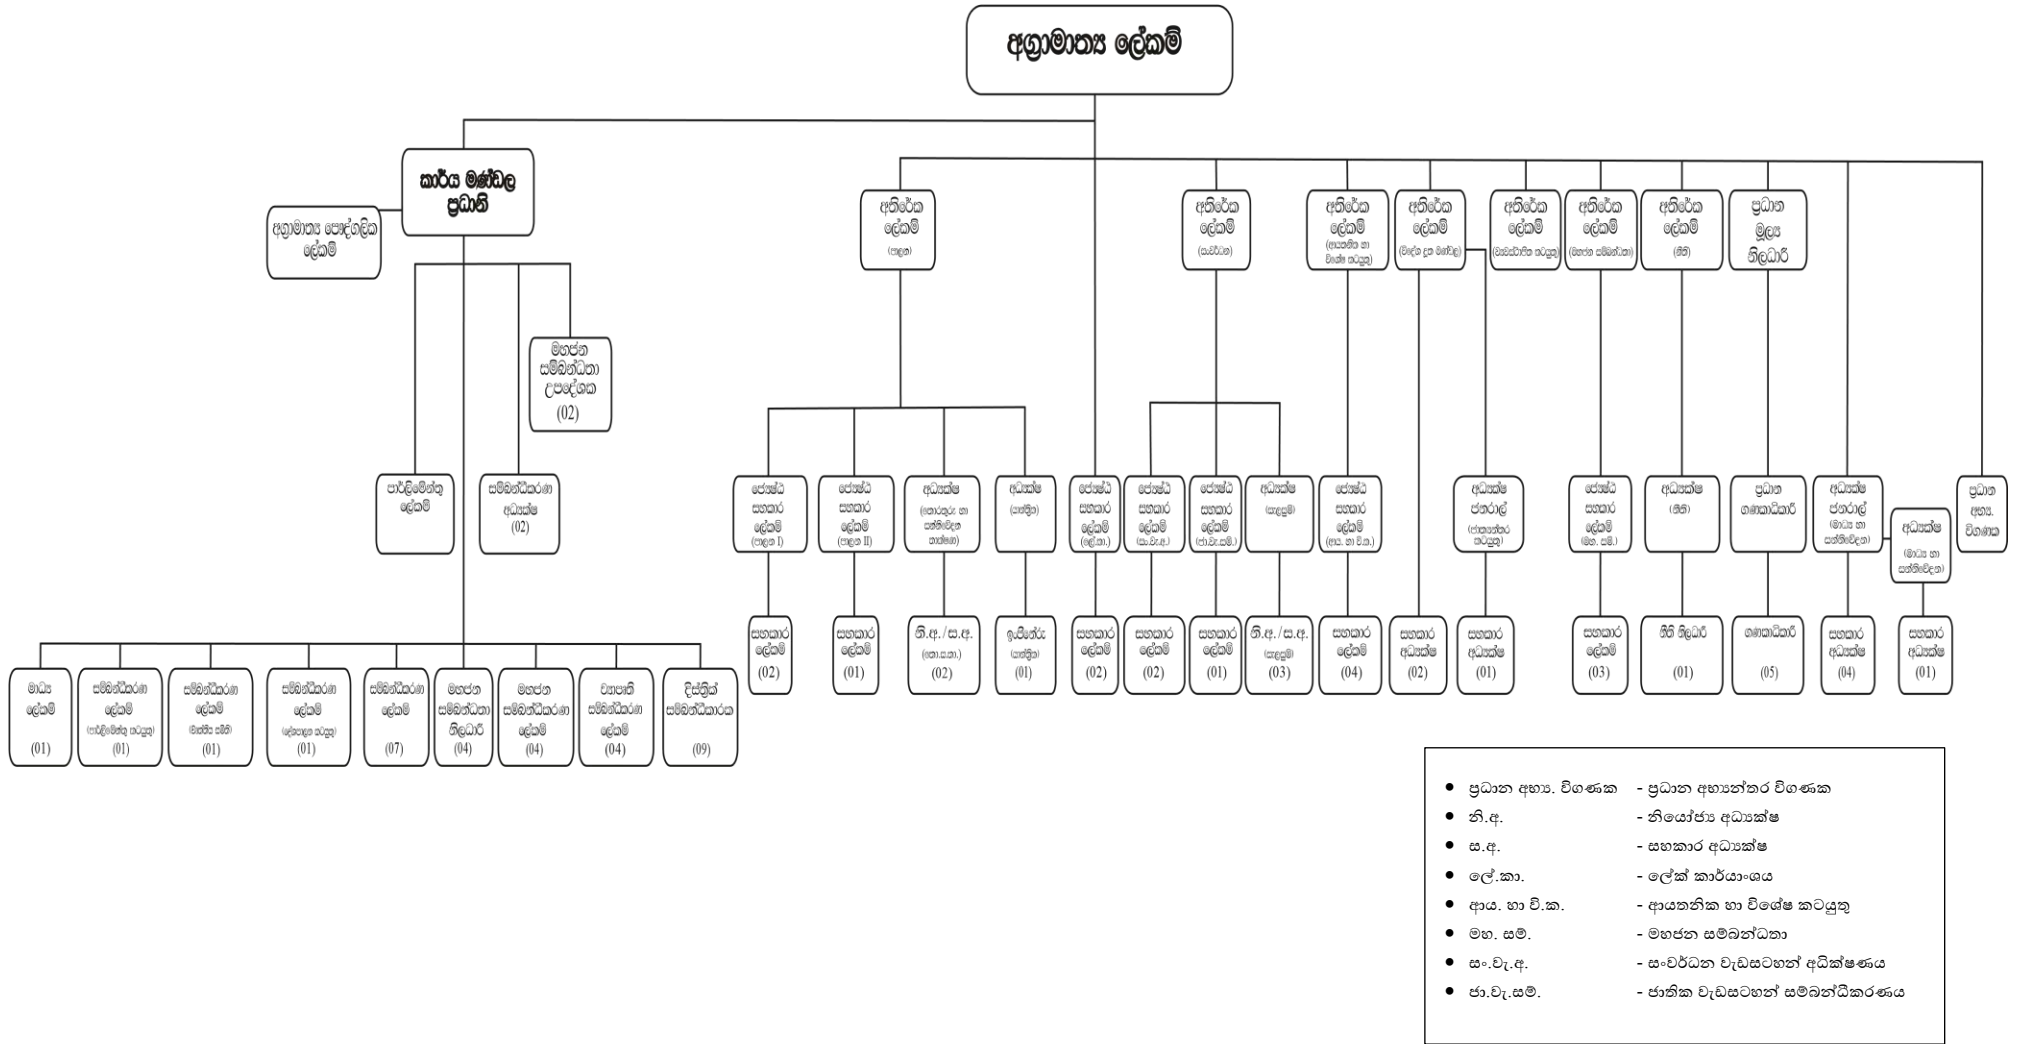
අග්‍රාමාත්‍ය ලේකම්

කාර්ය මණ්ඩල ප්‍රධානි

අග්‍රාමාත්‍ය පෞද්ගලික ලේකම්

මහජන සම්බන්ධතා උපදේශක (02)

පාර්ලිමේන්තු ලේකම්

සම්බන්ධීකරණ අධ්‍යක්ෂ (02)

මාධ්‍ය ලේකම් (01)

සම්බන්ධීකරණ ලේකම් (පාර්ලිමේන්තු කටයුතු) (01)

සම්බන්ධීකරණ ලේකම් (මන්ත්‍රීන් සමග) (01)

සම්බන්ධීකරණ ලේකම් (ලේඛනගත කටයුතු) (01)

සම්බන්ධීකරණ ලේකම් (07)

මහජන සම්බන්ධතා නිලධාරී (04)

මහජන සම්බන්ධීකරණ ලේකම් (04)

ව්‍යාපෘති සම්බන්ධීකරණ ලේකම් (04)

දිස්ත්‍රික් සම්බන්ධීකාරක (09)

අතිරේක ලේකම් (පාලන)

ජ්‍යෙෂ්ඨ සහකාර ලේකම් (පාලන I)

ජ්‍යෙෂ්ඨ සහකාර ලේකම් (පාලන II)

අධ්‍යක්ෂ (තොරතුරු හා සන්නිවේදන තාක්ෂණ)

අධ්‍යක්ෂ (සංවර්ධන)

සහකාර ලේකම් (02)

සහකාර ලේකම් (01)

නි.අ./ස.අ. (තො.ස.තා.) (02)

ඉංජිනේරු (සංවර්ධන) (01)

ජ්‍යෙෂ්ඨ සහකාර ලේකම් (ලේ.කා.)

සහකාර ලේකම් (02)

අතිරේක ලේකම් (සංවර්ධන)

ජ්‍යෙෂ්ඨ සහකාර ලේකම් (සං.වැ.අ.)

ජ්‍යෙෂ්ඨ සහකාර ලේකම් (ජා.වැ.සම්.)

අධ්‍යක්ෂ (සැලසුම්)

සහකාර ලේකම් (02)

සහකාර ලේකම් (01)

නි.අ./ස.අ. (සැලසුම්) (03)

අතිරේක ලේකම් (ආයතනික හා විශේෂ කටයුතු)

ජ්‍යෙෂ්ඨ සහකාර ලේකම් (ආය. හා වි.ක.)

සහකාර ලේකම් (04)

අතිරේක ලේකම් (විදේශ දූත මණ්ඩල)

සහකාර අධ්‍යක්ෂ (02)

අතිරේක ලේකම් (ජාත්‍යන්තර කටයුතු)

අධ්‍යක්ෂ ජනරාල් (ජාත්‍යන්තර කටයුතු)

සහකාර අධ්‍යක්ෂ (01)

අතිරේක ලේකම් (මහජන සම්බන්ධතා)

ජ්‍යෙෂ්ඨ සහකාර ලේකම් (මහ. සම්.)

සහකාර ලේකම් (03)

අතිරේක ලේකම් (නීති)

අධ්‍යක්ෂ (නීති)

නීති නිලධාරී (01)

ප්‍රධාන මූල්‍ය නිලධාරී

ප්‍රධාන ගණකාධිකාරී

ගණකාධිකාරී (05)

අධ්‍යක්ෂ ජනරාල් (මාධ්‍ය හා සන්නිවේදන)

සහකාර අධ්‍යක්ෂ (04)

අධ්‍යක්ෂ (මාධ්‍ය හා සන්නිවේදන)

සහකාර අධ්‍යක්ෂ (01)

ප්‍රධාන අභ්‍ය. විගණක

• ප්‍රධාන අභ්‍ය. විගණක - ප්‍රධාන අභ්‍යන්තර විගණක
• නි.අ. - නියෝජ්‍ය අධ්‍යක්ෂ
• ස.අ. - සහකාර අධ්‍යක්ෂ
• ලේ.කා. - ලේක් කාර්යාංශය
• ආය. හා වි.ක. - ආයතනික හා විශේෂ කටයුතු
• මහ. සම්. - මහජන සම්බන්ධතා
• සං.වැ.අ. - සංවර්ධන වැඩසටහන් අධීක්ෂණය
• ජා.වැ.සම්. - ජාතික වැඩසටහන් සම්බන්ධීකරණය